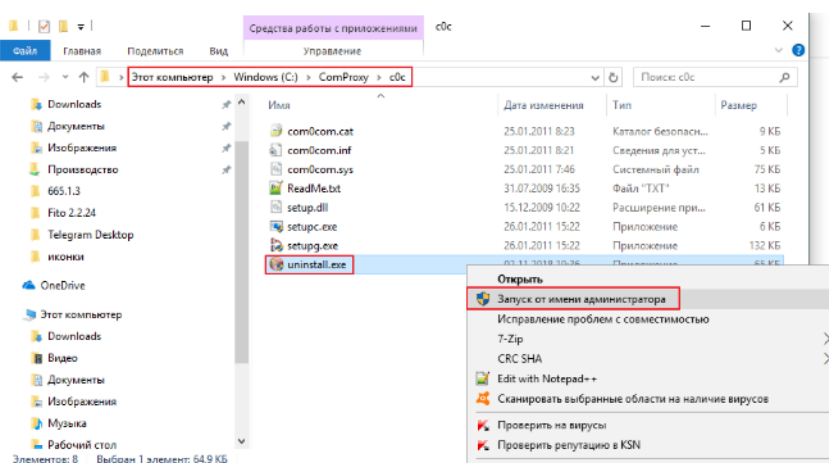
Средства работы с приложениями c0c

Файл Главная Поделиться Вид Управление

Этот компьютер › Windows (C:) › ComProxy › c0c

Поиск: c0c

Downloads
Документы
Изображения
Производство
665.1.3
Fito 2.2.24
Telegram Desktop
иконки
OneDrive
Этот компьютер
Downloads
Видео
Документы
Изображения
Музыка
Рабочий стол

| Имя | Дата изменения | Тип | Размер |
|---|---|---|---|
| com0com.cat | 25.01.2011 8:23 | Каталог безопасн... | 9 КБ |
| com0com.inf | 25.01.2011 8:23 | Сведения для уст... | 5 КБ |
| com0com.sys | 25.01.2011 7:46 | Системный файл | 75 КБ |
| ReadMe.txt | 31.07.2009 16:35 | Файл "TXT" | 13 КБ |
| setup.dll | 15.12.2009 10:22 | Расширение при... | 61 КБ |
| setupc.exe | 26.01.2011 15:22 | Приложение | 6 КБ |
| setupg.exe | 26.01.2011 15:22 | Приложение | 132 КБ |
| uninstall.exe | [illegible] | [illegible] | 65 КБ |

Открыть
Запуск от имени администратора
Исправление проблем с совместимостью
7-Zip
CRC SHA
Edit with Notepad++
Сканировать выбранные области на наличие вирусов
Проверить на вирусы
Проверить репутацию в KSN

Элементов: 8 Выбран 1 элемент: 64,9 КБ